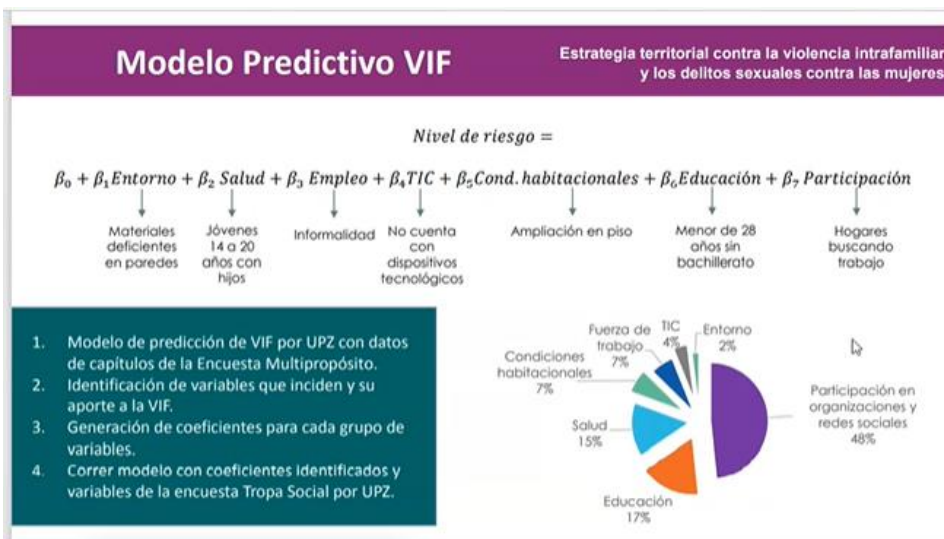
Modelo Predictivo VIF

Estrategia territorial contra la violencia intrafamiliar y los delitos sexuales contra las mujeres

$Nivel\ de\ riesgo =$

$\beta_0 + \beta_1 Entorno + \beta_2\ Salud + \beta_3\ Empleo + \beta_4 TIC + \beta_5 Cond.\ habitacionales + \beta_6 Educación + \beta_7\ Participación$

Materiales deficientes en paredes

Jóvenes 14 a 20 años con hijos

Informalidad

No cuenta con dispositivos tecnológicos

Ampliación en piso

Menor de 28 años sin bachillerato

Hogares buscando trabajo

1. Modelo de predicción de VIF por UPZ con datos de capítulos de la Encuesta Multipropósito.
2. Identificación de variables que inciden y su aporte a la VIF.
3. Generación de coeficientes para cada grupo de variables.
4. Correr modelo con coeficientes identificados y variables de la encuesta Tropa Social por UPZ.

Fuerza de trabajo 7%

TIC 4%

Entorno 2%

Condiciones habitacionales 7%

Participación en organizaciones y redes sociales 48%

Salud 15%

Educación 17%